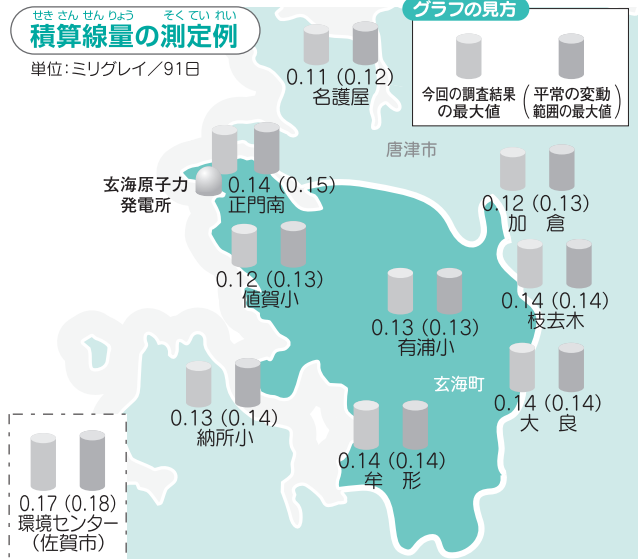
せきさんせんりょう　そくていれい
積算線量の測定例
単位：ミリグレイ／91日

グラフの見方
今回の調査結果の最大値
（平常の変動範囲の最大値）

0.11 (0.12)
名護屋

唐津市

玄海原子力発電所

0.14 (0.15)
正門南

0.12 (0.13)
加　倉

0.12 (0.13)
値賀小

0.14 (0.14)
枝去木

0.13 (0.13)
有浦小

玄海町

0.14 (0.14)
大　良

0.13 (0.14)
納所小

0.14 (0.14)
牟　形

0.17 (0.18)
環境センター
（佐賀市）